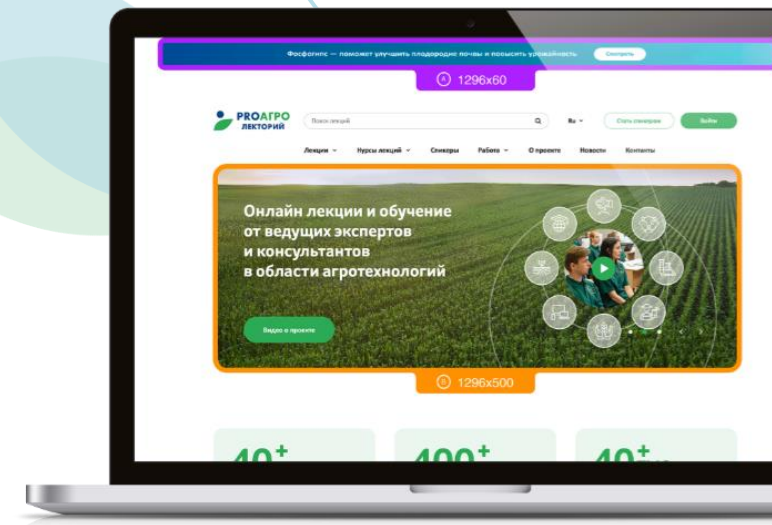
Фосфогипс — поможет улучшить плодородие почвы и повысить урожайность Смотреть

A 1296x60

PROАГРО ЛЕКТОРИЙ

Поиск лекций

Ru

Стать спикером

Войти

Лекции Курсы лекций Спикеры Работа О проекте Новости Контакты

Онлайн лекции и обучение от ведущих экспертов и консультантов в области агротехнологий

Видео о проекте

B 1296x500

40+

400+

40+